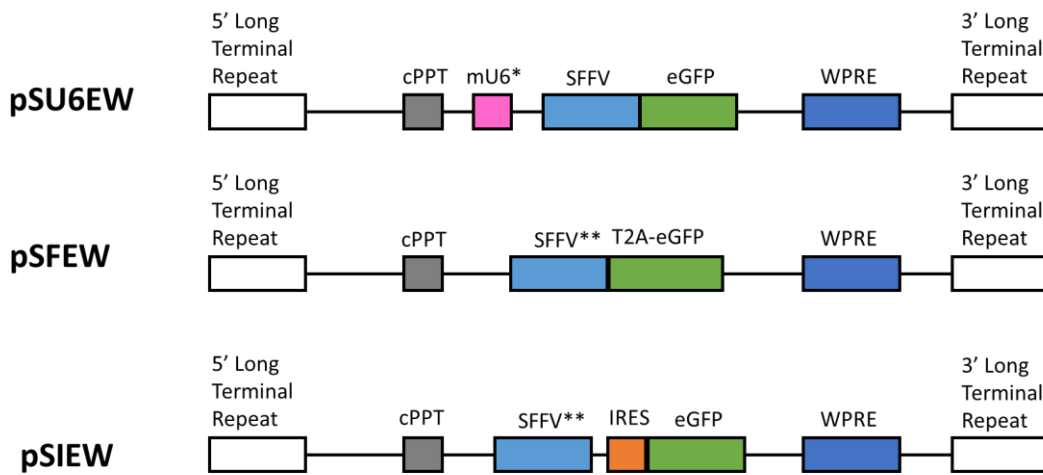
pSU6EW

5' Long Terminal Repeat

cPPT

mU6*

SFFV

eGFP

WPRE

3' Long Terminal Repeat

pSFEW

5' Long Terminal Repeat

cPPT

SFFV**

T2A-eGFP

WPRE

3' Long Terminal Repeat

pSIEW

5' Long Terminal Repeat

cPPT

SFFV**

IRES

eGFP

WPRE

3' Long Terminal Repeat